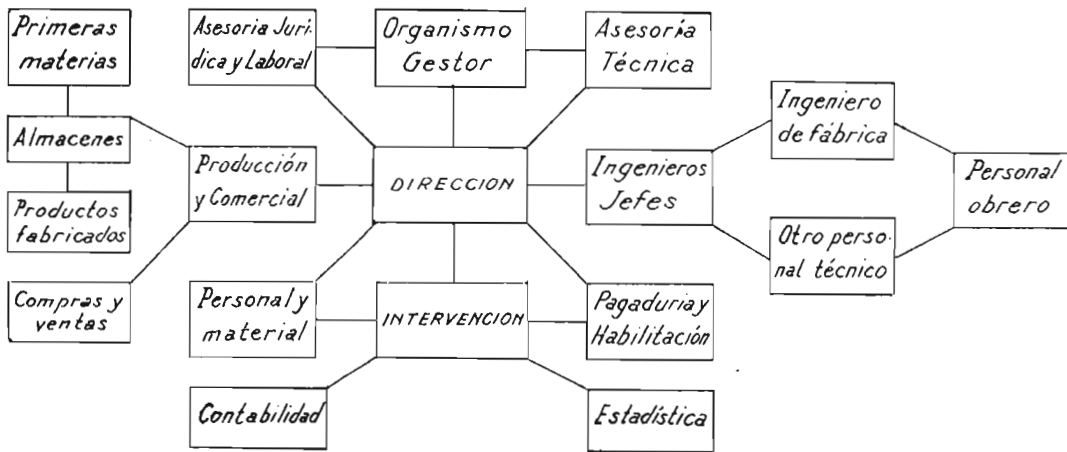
Primeras materias

Asesoria Jurídica y Laboral

Organismo Gestor

Asesoría Técnica

Almacenes

Producción y Comercial

DIRECCION

Ingenieros Jefes

Ingeniero de fábrica

Personal obrero

Productos fabricados

Otro personal técnico

Compras y ventas

Personal y material

INTERVENCION

Pagaduria y Habilitación

Contabilidad

Estadística